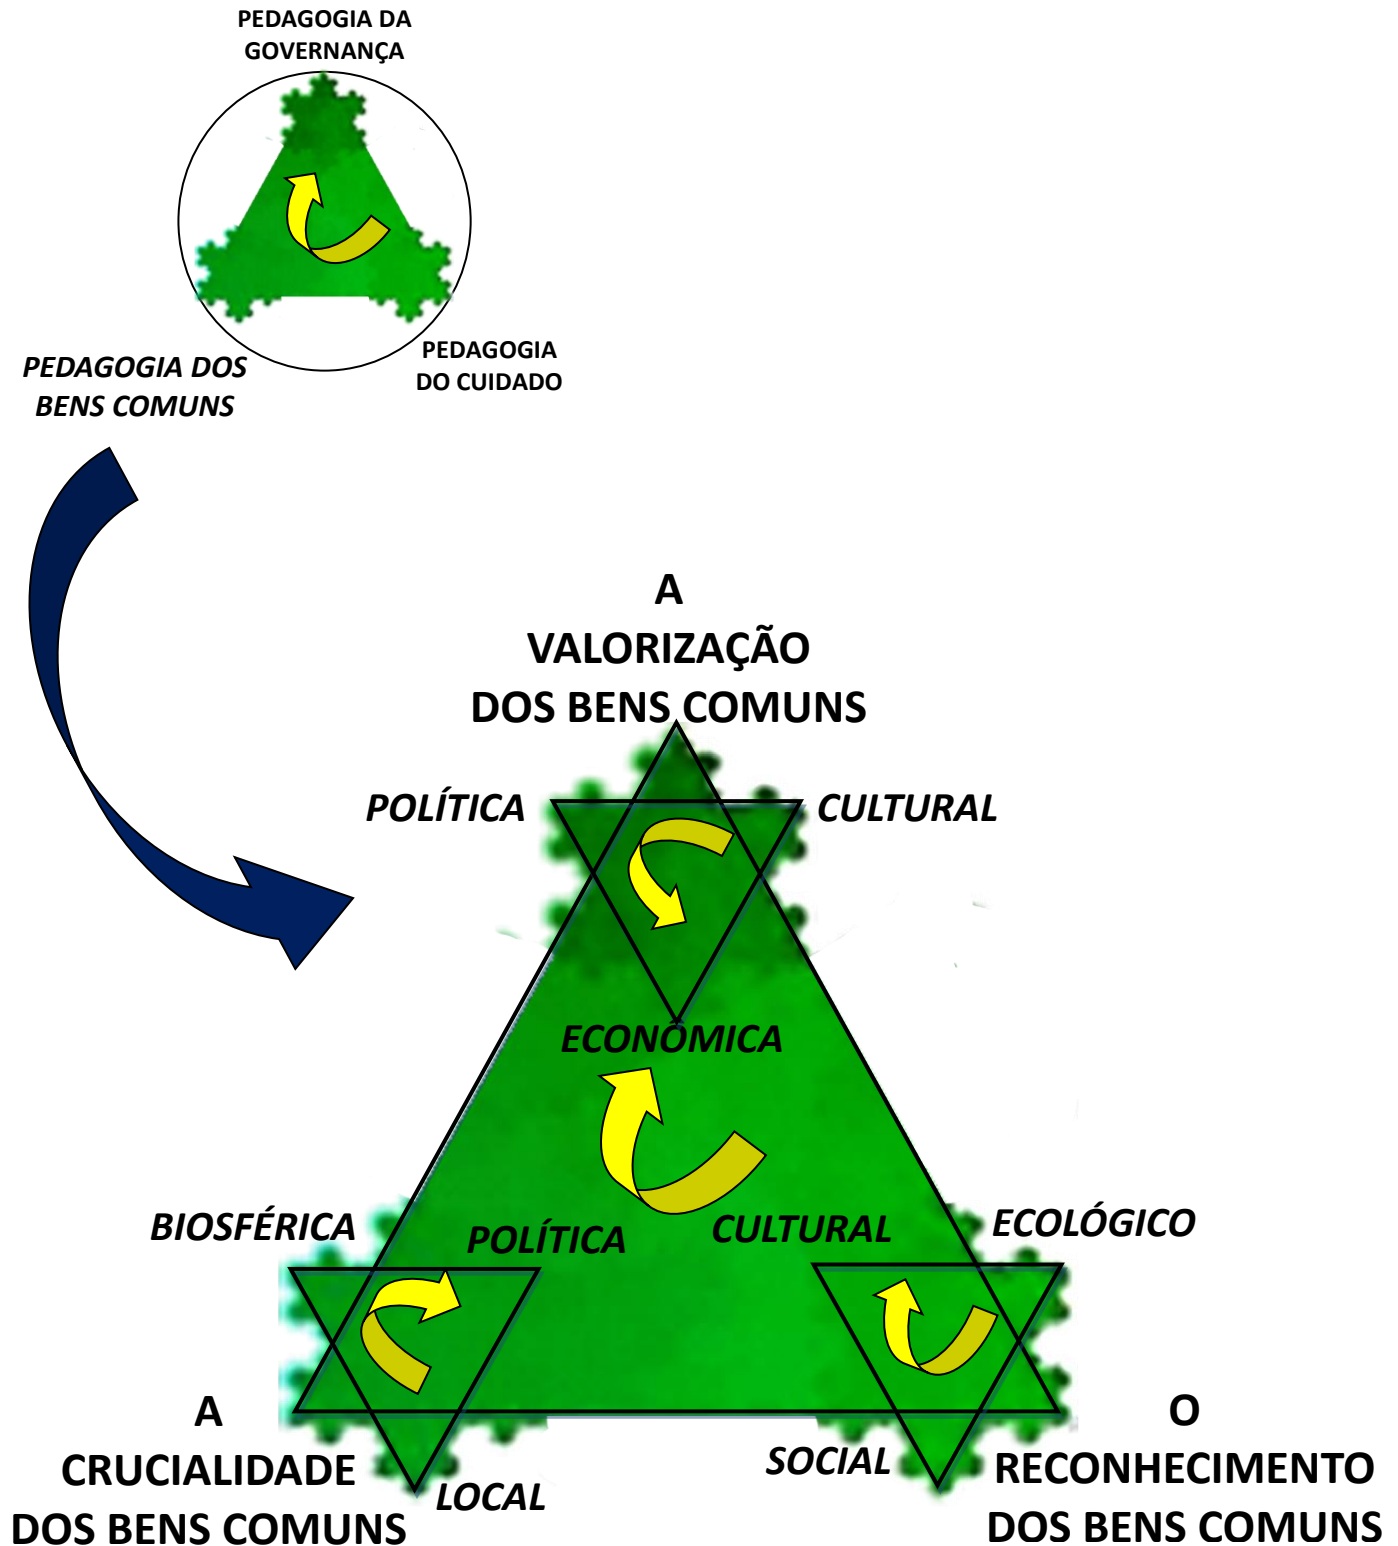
PEDAGOGIA DA GOVERNANÇA

PEDAGOGIA DOS BENS COMUNS

PEDAGOGIA DO CUIDADO

A VALORIZAÇÃO DOS BENS COMUNS

POLÍTICA

CULTURAL

ECONÔMICA

BIOSFÉRICA

POLÍTICA

CULTURAL

ECOLÓGICO

A CRUCIALIDADE DOS BENS COMUNS

LOCAL

SOCIAL

O RECONHECIMENTO DOS BENS COMUNS